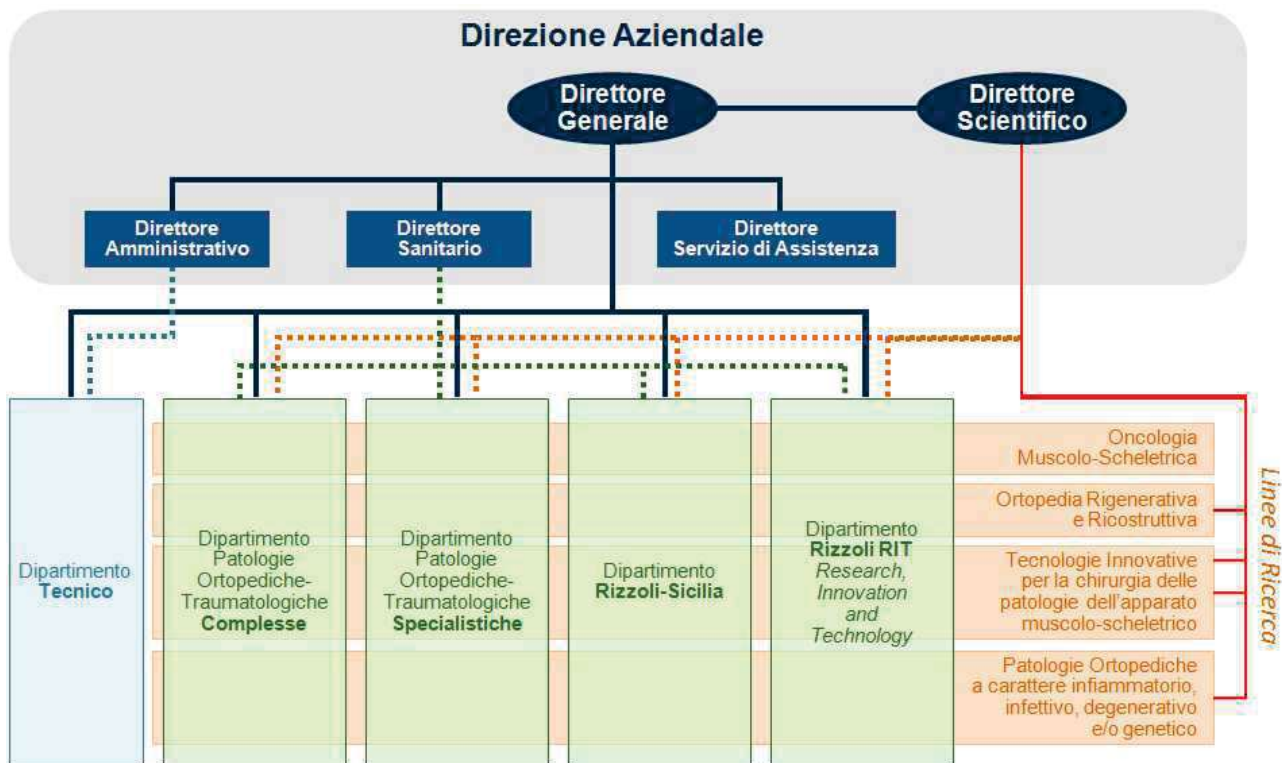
Direzione Aziendale

Direttore Generale

Direttore Scientifico

Direttore Amministrativo

Direttore Sanitario

Direttore Servizio di Assistenza

Dipartimento Tecnico

Dipartimento Patologie Ortopediche-Traumatologiche Complesse

Dipartimento Patologie Ortopediche-Traumatologiche Specialistiche

Dipartimento Rizzoli-Sicilia

Dipartimento Rizzoli RIT Research, Innovation and Technology

Oncologia Muscolo-Scheletrica

Ortopedia Rigenerativa e Ricostruttiva

Tecnologie Innovative per la chirurgia delle patologie dell'apparato muscolo-scheletrico

Patologie Ortopediche a carattere infiammatorio, infettivo, degenerativo e/o genetico

Linee di Ricerca